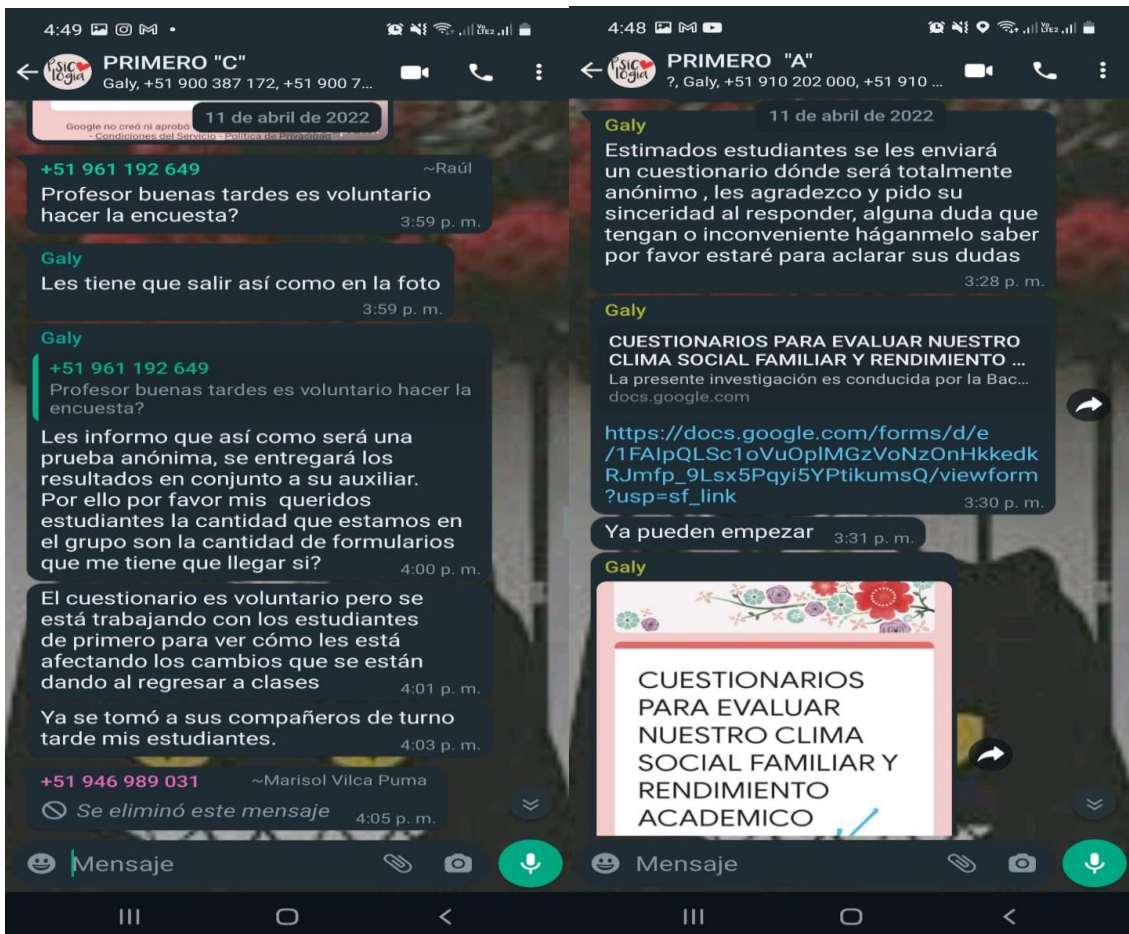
4:49

PRIMERO "C"
Galy, +51 900 387 172, +51 900 7...

Psicología

Google no creó ni aprobó
- Condiciones del Servicio - Política de Privacidad

11 de abril de 2022

+51 961 192 649 ~Raúl
Profesor buenas tardes es voluntario hacer la encuesta? 3:59 p. m.

Galy
Les tiene que salir así como en la foto 3:59 p. m.

Galy
+51 961 192 649
Profesor buenas tardes es voluntario hacer la encuesta?
Les informo que así como será una prueba anónima, se entregará los resultados en conjunto a su auxiliar. Por ello por favor mis queridos estudiantes la cantidad que estamos en el grupo son la cantidad de formularios que me tiene que llegar si? 4:00 p. m.

El cuestionario es voluntario pero se está trabajando con los estudiantes de primero para ver cómo les está afectando los cambios que se están dando al regresar a clases 4:01 p. m.

Ya se tomó a sus compañeros de turno tarde mis estudiantes. 4:03 p. m.

+51 946 989 031 ~Marisol Vilca Puma
Se eliminó este mensaje 4:05 p. m.

Mensaje

4:48

PRIMERO "A"
?, Galy, +51 910 202 000, +51 910 ...

Psicología

11 de abril de 2022

Galy
Estimados estudiantes se les enviará un cuestionario dónde será totalmente anónimo , les agradezco y pido su sinceridad al responder, alguna duda que tengan o inconveniente háganmelo saber por favor estaré para aclarar sus dudas 3:28 p. m.

Galy
CUESTIONARIOS PARA EVALUAR NUESTRO CLIMA SOCIAL FAMILIAR Y RENDIMIENTO ...
La presente investigación es conducida por la Bac...
docs.google.com
https://docs.google.com/forms/d/e/1FAIpQLSc1oVuOplMGzVoNzOnHkkedkRJmfp_9Lsx5Pqyi5YPtikumsQ/viewform?usp=sf_link 3:30 p. m.

Ya pueden empezar 3:31 p. m.

Galy
CUESTIONARIOS PARA EVALUAR NUESTRO CLIMA SOCIAL FAMILIAR Y RENDIMIENTO ACADEMICO

Mensaje